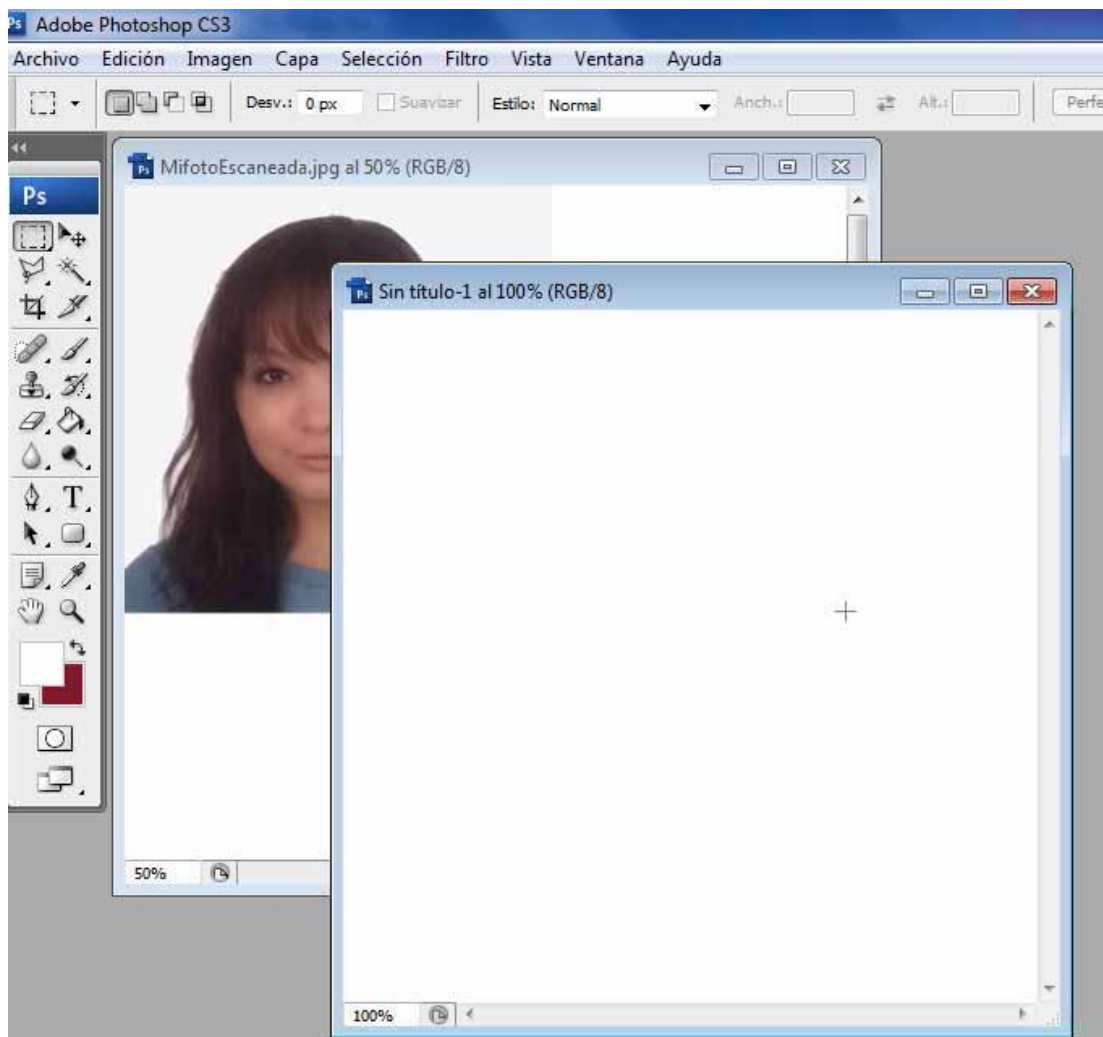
Ps Adobe Photoshop CS3

Archivo Edición Imagen Capa Selección Filtro Vista Ventana Ayuda

Desv.: 0 px Suavizar Estilo: Normal Anch.: Alt.: Perfe

Ps

Ps MifotoEscaneada.jpg al 50% (RGB/8)

Ps Sin título-1 al 100% (RGB/8)

50%

100%